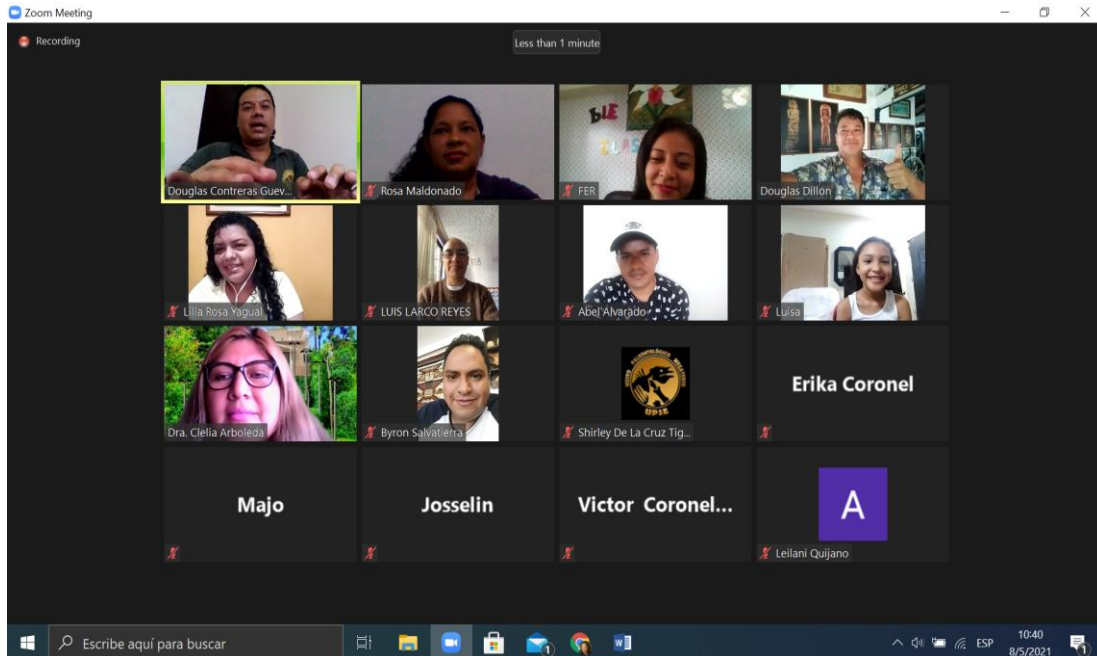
Zoom Meeting

Recording

Less than 1 minute

Douglas Contreras Guev...

Rosa Maldonado

FER

Douglas Dillon

Lilia Rosa Yagual

LUIS LARCO REYES

Abel Alvarado

Luisa

Dra. Clelia Arboleda

Byron Salvatierra

UPIE

Shirley De La Cruz Tig...

Erika Coronel

Majo

Josselin

Victor Coronel...

A

Leilani Quijano

Escribe aquí para buscar

ESP

10:40
8/5/2021